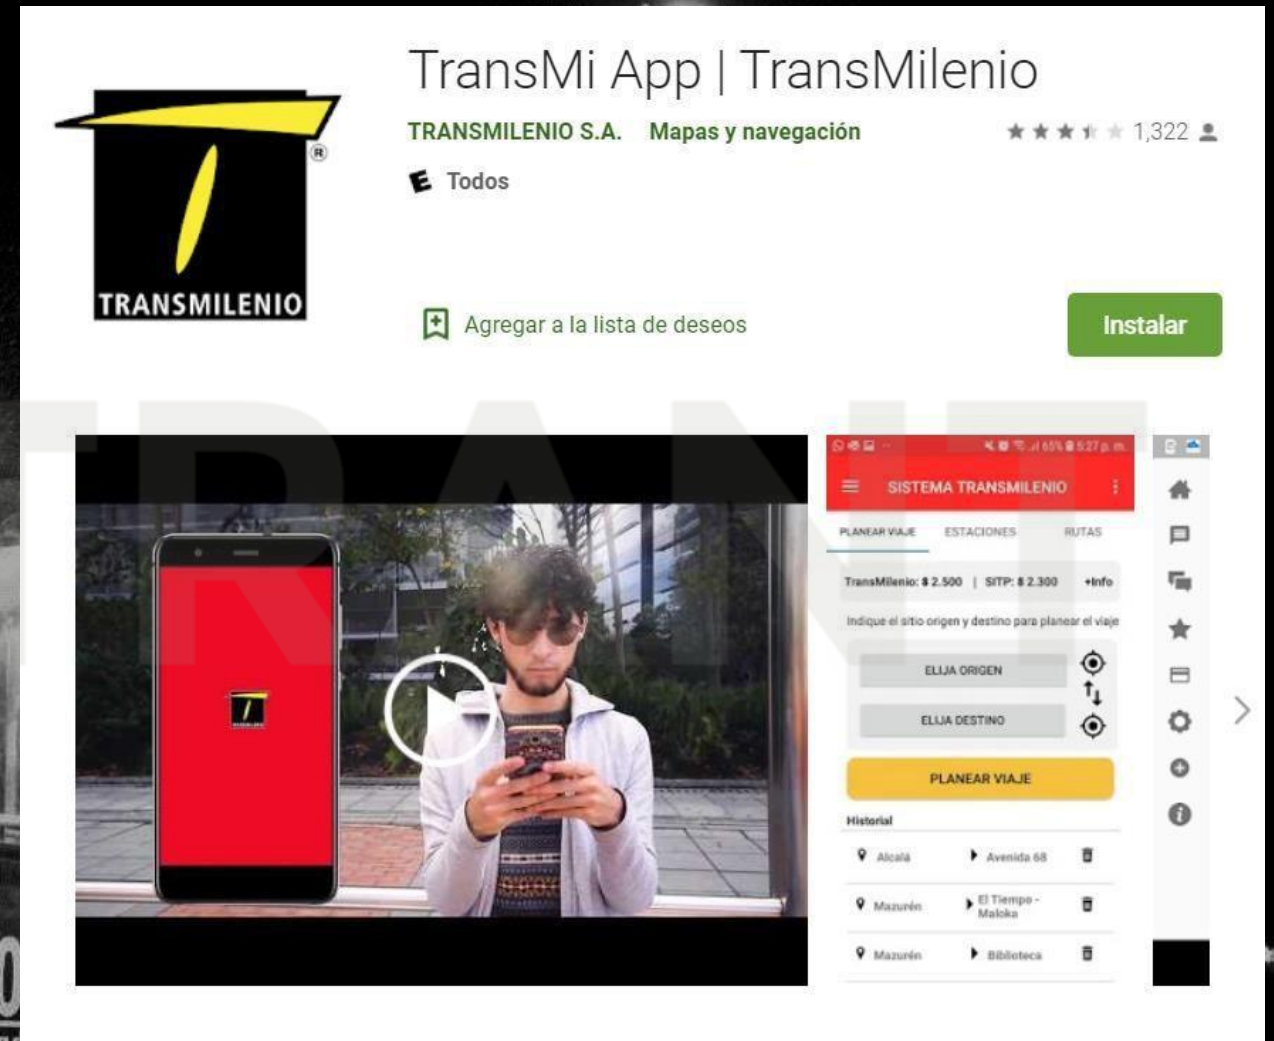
TRANSMILENIO

TransMi App | TransMilenio

TRANSMILENIO S.A. Mapas y navegación

1,322

E Todos

Agregar a la lista de deseos

Instalar

5:27 p. m.

SISTEMA TRANSMILENIO

PLANEAR VIAJE ESTACIONES RUTAS

TransMilenio: $ 2.500 | SITP: $ 2.300 +Info

Indique el sitio origen y destino para planear el viaje

ELIJA ORIGEN

ELIJA DESTINO

PLANEAR VIAJE

Historial

| Alcalá | Avenida 68 |
|---|---|
| Mazurén | El Tiempo - Maloka |
| Mazurén | Biblioteca |